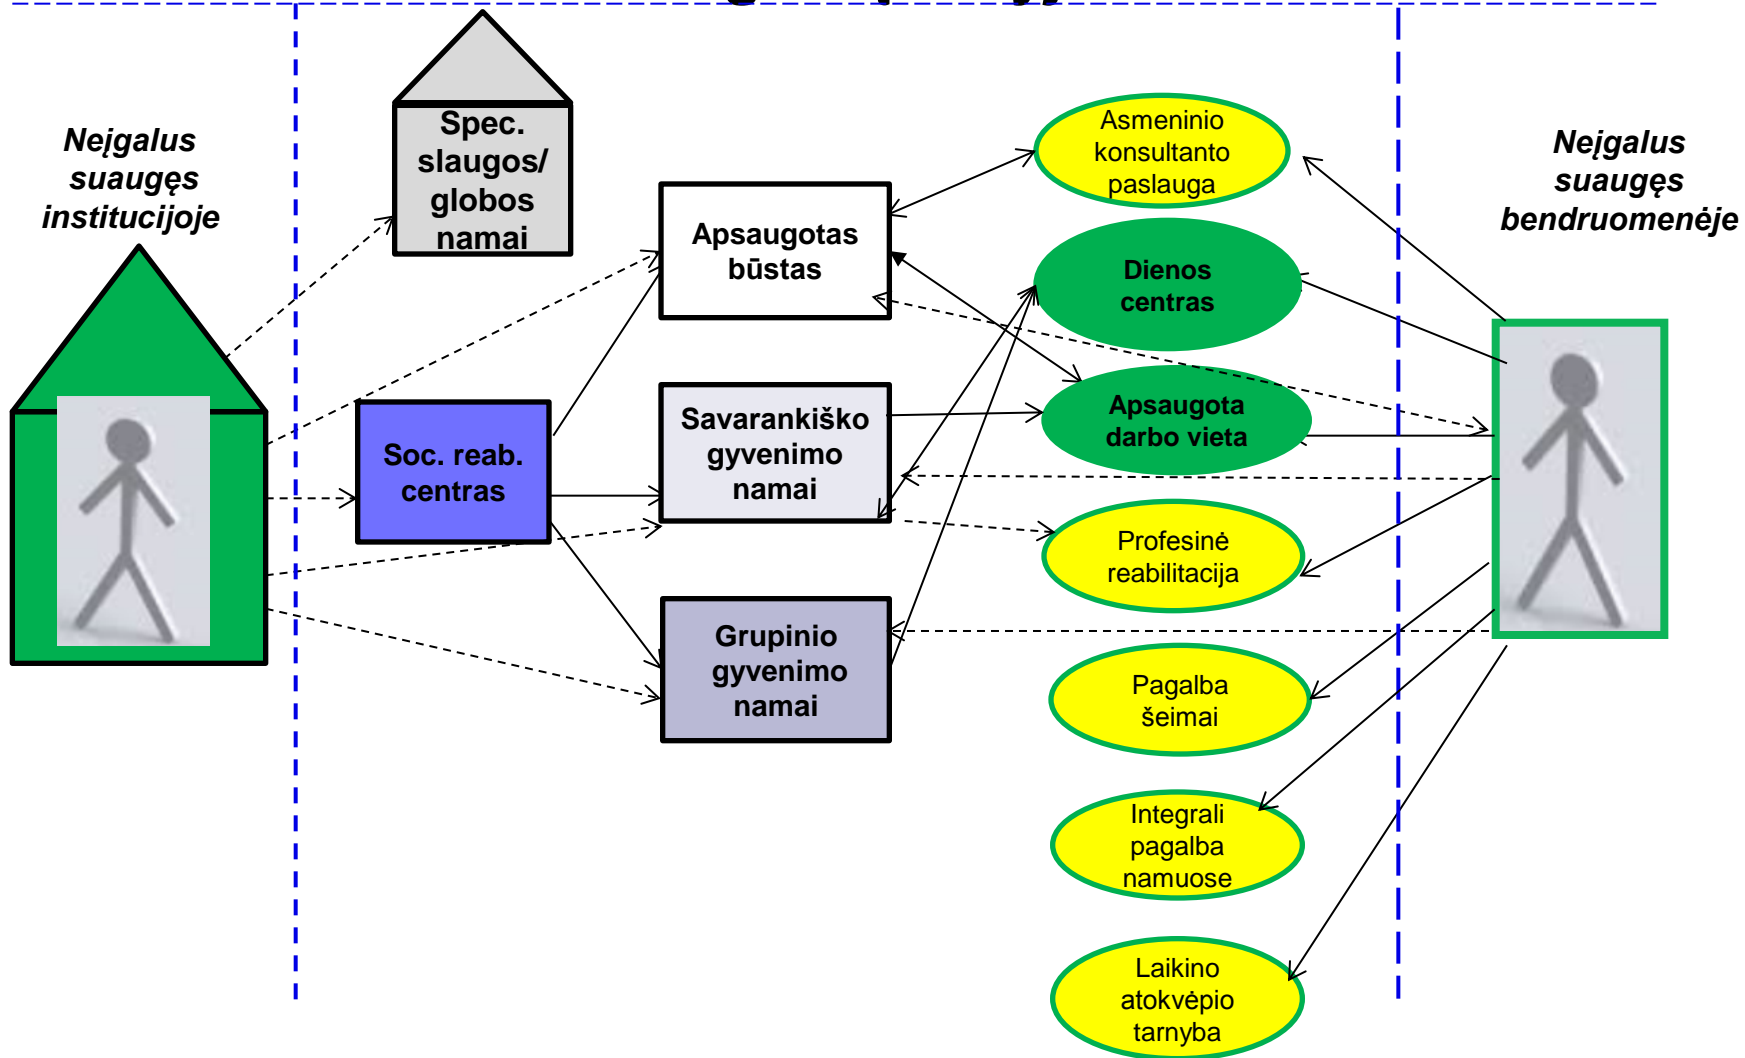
Neįgalus suaugęs institucijoje

Spec. slaugos/ globos namai

Apsaugotas būstas

Soc. reab. centras

Savarankiško gyvenimo namai

Grupinio gyvenimo namai

Asmeninio konsultanto paslauga

Dienos centras

Apsaugota darbo vieta

Profesinė reabilitacija

Pagalba šeimai

Integrali pagalba namuose

Laikino atokvėpio tarnyba

Neįgalus suaugęs bendruomenėje